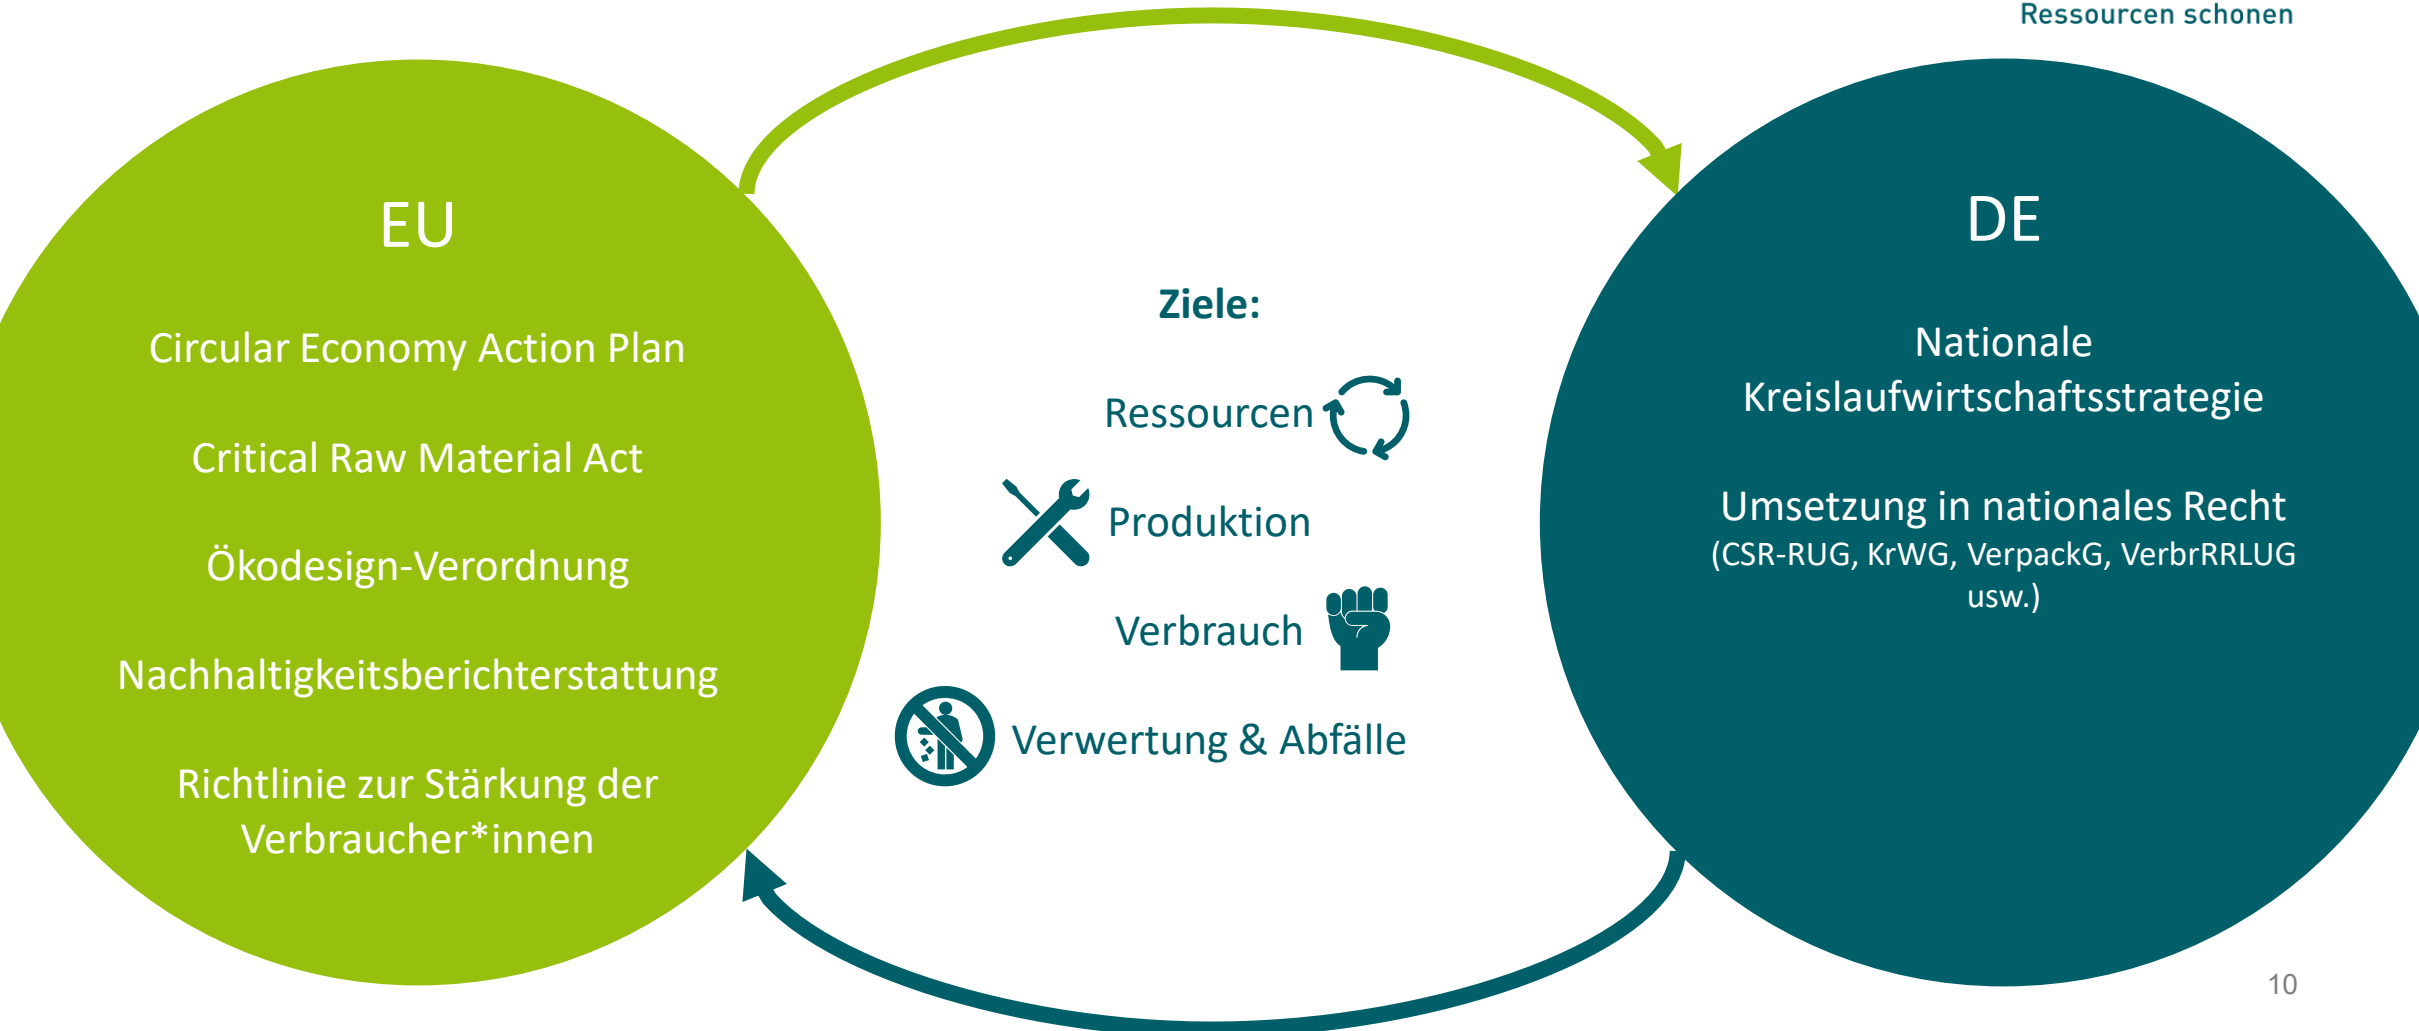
Ressourcen schonen

EU

Circular Economy Action Plan

Critical Raw Material Act

Ökodesign-Verordnung

Nachhaltigkeitsberichterstattung

Richtlinie zur Stärkung der Verbraucher*innen

Ziele:

Ressourcen

Produktion

Verbrauch

Verwertung & Abfälle

DE

Nationale Kreislaufwirtschaftsstrategie

Umsetzung in nationales Recht
(CSR-RUG, KrWG, VerpackG, VerbrRRLUG usw.)

10